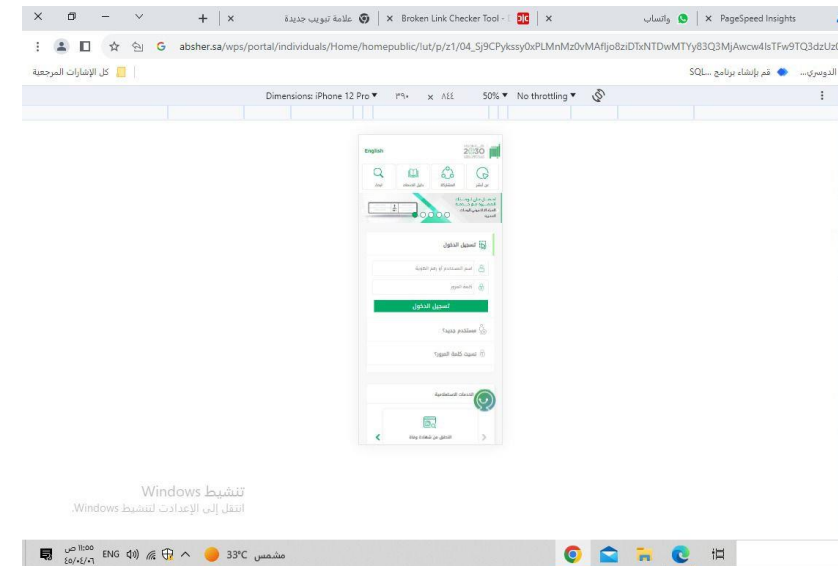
علامة تبويب جديدة | Broken Link Checker Tool - | واتساب | PageSpeed Insights

absher.sa/wps/portal/individuals/Home/homepublic/!ut/p/z1/04_Sj9CPykssy0xPLMnMz0vMAfIjo8ziDTxNTDwMTYy83Q3MjAwcw4lsTFw9TQ3dzUzU

كل الإشارات المرجعية | الدوسري... | قم بإنشاء برنامج ...SQL

Dimensions: iPhone 12 Pro ▾ ٣٩٠ × ٨٤٤ 50% ▾ No throttling ▾

English

2030

تسجيل الدخول

اسم المستخدم أو رقم الهوية

كلمة المرور

تسجيل الدخول

مستخدم جديد؟

نسيت كلمة المرور؟

الخدمات الإلكترونية

التحقق من شهادة وفاة

تنشيط Windows
انتقل إلى الإعدادات لتنشيط Windows.

مشمس 33°C ENG ١١:٥٥ ص ٢٥/٠٤/٠٦